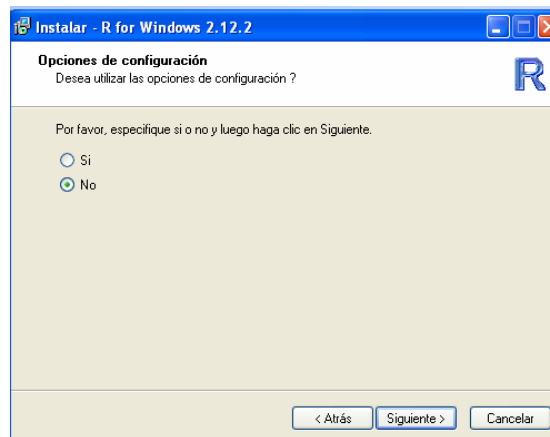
Instalar - R for Windows 2.12.2

Opciones de configuración
Desea utilizar las opciones de configuración ?

R

Por favor, especifique si o no y luego haga clic en Siguiente.

Si
No

< Atrás
Siguiente >
Cancelar